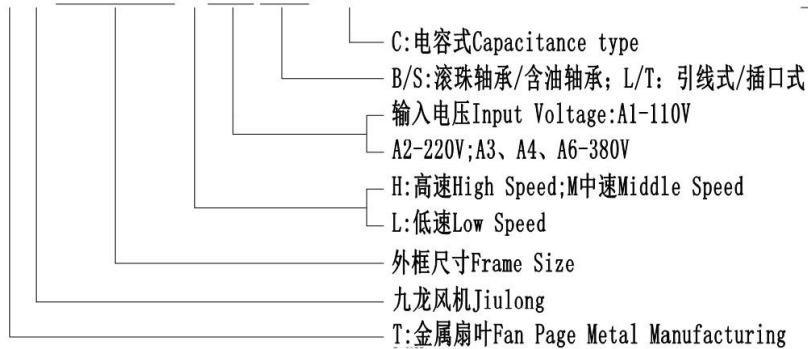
C:电容式Capacitance type

B/S:滚珠轴承/含油轴承; L/T: 引线式/插口式

输入电压Input Voltage:A1-110V

A2-220V;A3、A4、A6-380V

H:高速High Speed;M中速Middle Speed

L:低速Low Speed

外框尺寸Frame Size

九龙风机Jiulong

T:金属扇叶Fan Page Metal Manufacturing